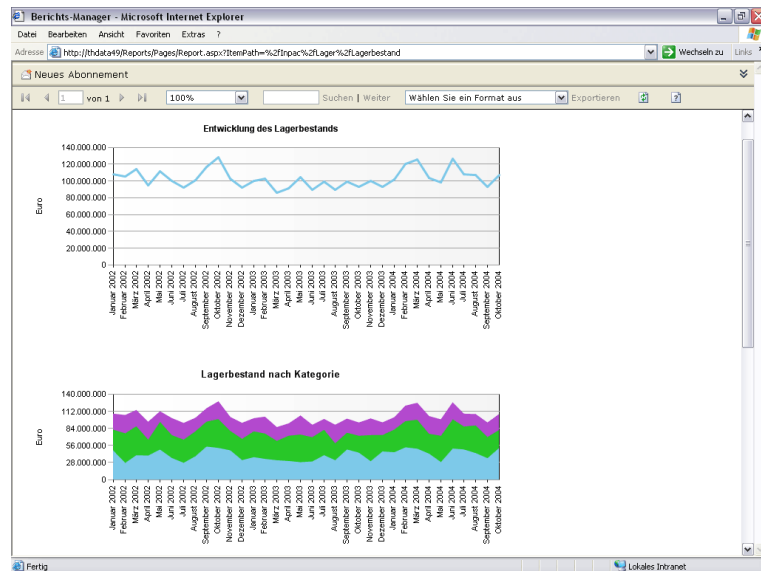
Berichts-Manager - Microsoft Internet Explorer

Datei Bearbeiten Ansicht Favoriten Extras ?

Adresse http://thdata49/Reports/Pages/Report.aspx?ItemPath=%2fInpac%2fLager%2fLagerbestand Wechseln zu Links

Neues Abonnement

1 von 1 100% Suchen | Weiter Wählen Sie ein Format aus Exportieren

Entwicklung des Lagerbestands

Euro

140.000.000
120.000.000
100.000.000
80.000.000
60.000.000
40.000.000
20.000.000
0

Januar 2002
Februar 2002
März 2002
April 2002
Mai 2002
Juni 2002
Juli 2002
August 2002
September 2002
Oktober 2002
November 2002
Dezember 2002
Januar 2003
Februar 2003
März 2003
April 2003
Mai 2003
Juni 2003
Juli 2003
August 2003
September 2003
Oktober 2003
November 2003
Dezember 2003
Januar 2004
Februar 2004
März 2004
April 2004
Mai 2004
Juni 2004
Juli 2004
August 2004
September 2004
Oktober 2004

Lagerbestand nach Kategorie

Euro

140.000.000
112.000.000
84.000.000
56.000.000
28.000.000
0

Januar 2002
Februar 2002
März 2002
April 2002
Mai 2002
Juni 2002
Juli 2002
August 2002
September 2002
Oktober 2002
November 2002
Dezember 2002
Januar 2003
Februar 2003
März 2003
April 2003
Mai 2003
Juni 2003
Juli 2003
August 2003
September 2003
Oktober 2003
November 2003
Dezember 2003
Januar 2004
Februar 2004
März 2004
April 2004
Mai 2004
Juni 2004
Juli 2004
August 2004
September 2004
Oktober 2004

Fertig
Lokales Intranet